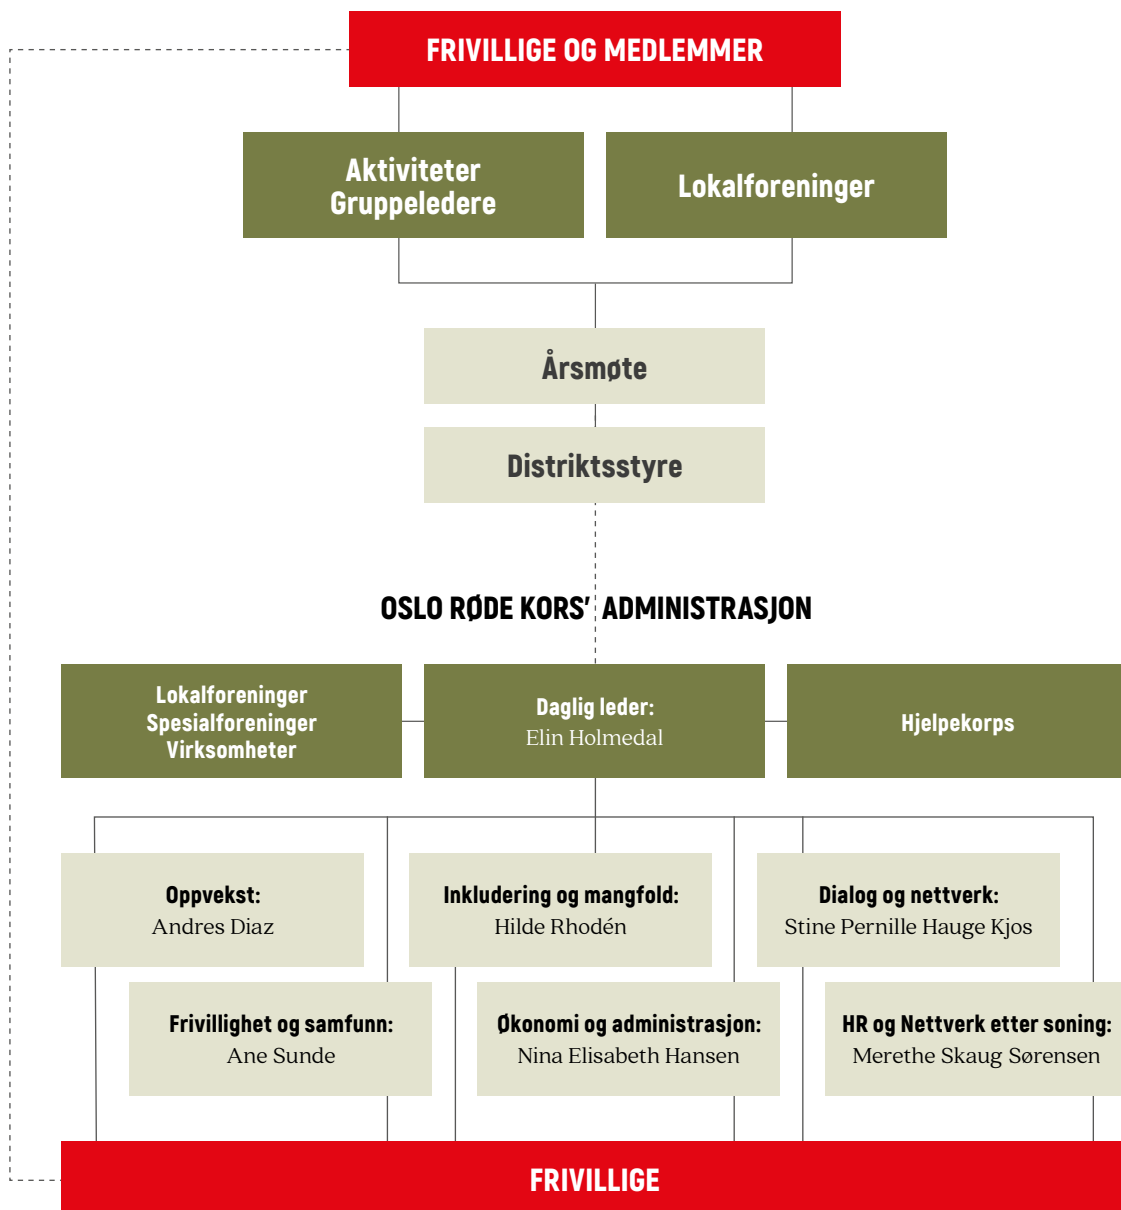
FRIVILLIGE OG MEDLEMMER

Aktiviteter
Gruppeledere

Lokalforeninger

Årsmøte

Distriktsstyre

OSLO RØDE KORS' ADMINISTRASJON

Lokalforeninger
Spesialforeninger
Virksomheter

Daglig leder:
Elin Holmedal

Hjelpekorps

Oppvekst:
Andres Diaz

Inkludering og mangfold:
Hilde Rhodén

Dialog og nettverk:
Stine Pernille Hauge Kjos

Frivillighet og samfunn:
Ane Sunde

Økonomi og administrasjon:
Nina Elisabeth Hansen

HR og Nettverk etter soning:
Merethe Skaug Sørensen

FRIVILLIGE